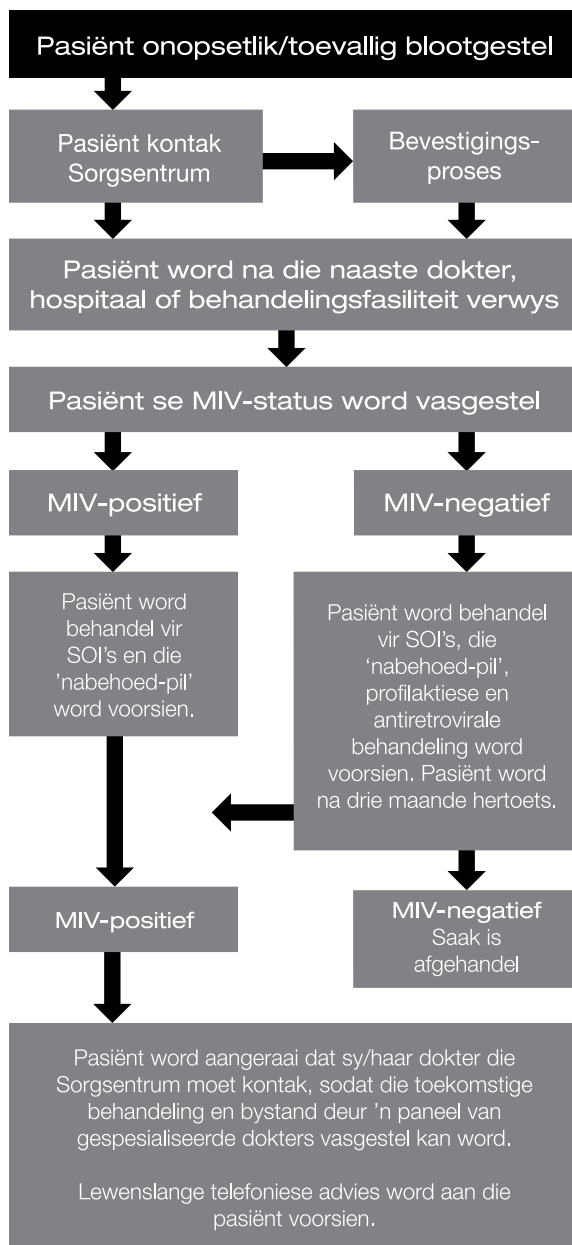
Pasiënt onopsetlik/toevallig blootgestel

Pasiënt kontak Sorgsentrum

Bevestigingsproses

Pasiënt word na die naaste dokter, hospitaal of behandelingsfasiliteit verwys

Pasiënt se MIV-status word vasgestel

MIV-positief

MIV-negatief

Pasiënt word behandel vir SOI's en die 'nabehoed-pil' word voorsien.

Pasiënt word behandel vir SOI's, die 'nabehoed-pil', profilaktiese en antiretrovirale behandeling word voorsien. Pasiënt word na drie maande hertoets.

MIV-positief

MIV-negatief
Saak is afgehandel

Pasiënt word aangeraai dat sy/haar dokter die Sorgsentrum moet kontak, sodat die toekomstige behandeling en bystand deur 'n paneel van gespesialiseerde dokters vasgestel kan word.

Lewenslange telefoniese advies word aan die pasiënt voorsien.